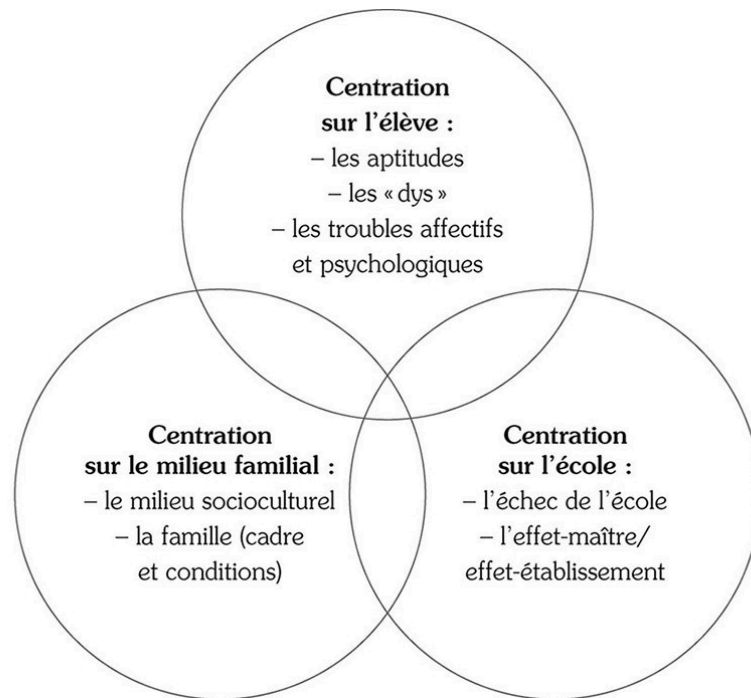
Centration sur l'élève :
– les aptitudes
– les « dys »
– les troubles affectifs et psychologiques

Centration sur le milieu familial :
– le milieu socioculturel
– la famille (cadre et conditions)

Centration sur l'école :
– l'échec de l'école
– l'effet-maître/ effet-établissement